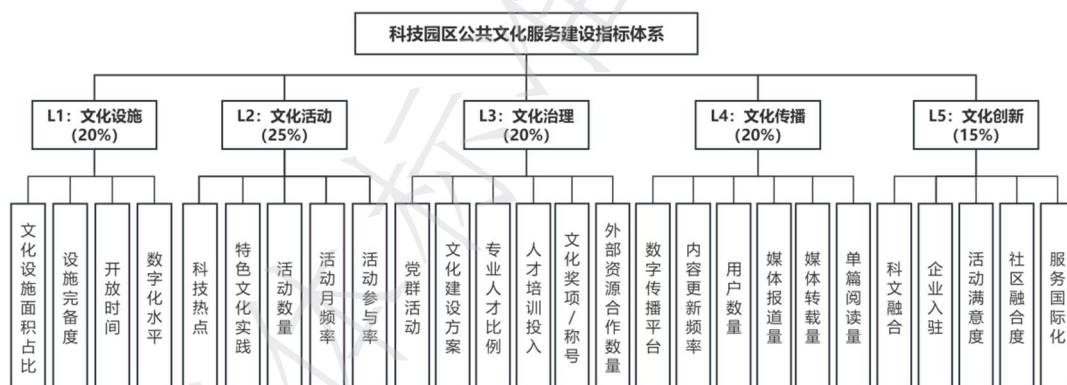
科技园区公共文化服务建设指标体系

L1：文化设施
(20%)

文化设施面积占比

设施完备度

开放时间

数字化水平

L2：文化活动
(25%)

科技热点

特色文化实践

活动数量

活动月频率

活动参与率

L3：文化治理
(20%)

党群活动

文化建设方案

专业人才比例

人才培训投入

文化奖项/称号

外部资源合作数量

L4：文化传播
(20%)

数字传播平台

内容更新频率

用户数量

媒体报道量

媒体转载量

单篇阅读量

L5：文化创新
(15%)

科文融合

企业入驻

活动满意度

社区融合度

服务国际化